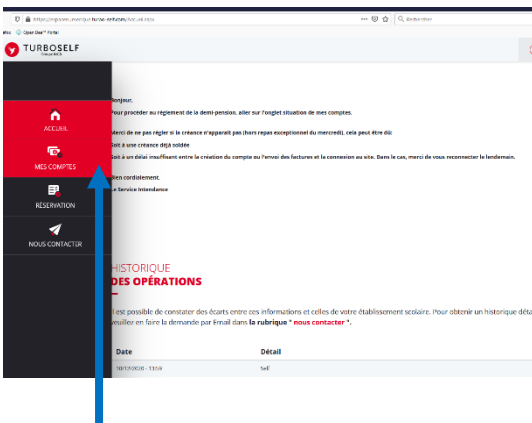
https://espacenumerique.turbo-self.com/Accueil.aspx
Rechercher
Open Data Portal

TURBOSELF

ACCUEIL
MES COMPTES
RÉSERVATION
NOUS CONTACTER

Bonjour,

Pour procéder au règlement de la demi-pension, aller sur l'onglet situation de mes comptes.

Merci de ne pas régler si la créance n'apparaît pas (hors repas exceptionnel du mercredi), cela peut être dû

Soit à une créance déjà soldée

Soit à un délai insuffisant entre la création du compte ou l'envoi des factures et la connexion au site. Dans le cas, merci de vous reconnecter le lendemain.

Bien cordialement.

Le Service Intendance

HISTORIQUE
DES OPÉRATIONS

Il est possible de constater des écarts entre ces informations et celles de votre établissement scolaire. Pour obtenir un historique déta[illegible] veuillez en faire la demande par Email dans la rubrique " nous contacter ".

| Date | Détail |
|---|---|
| 30/10/2020 - 11:59 | Self |